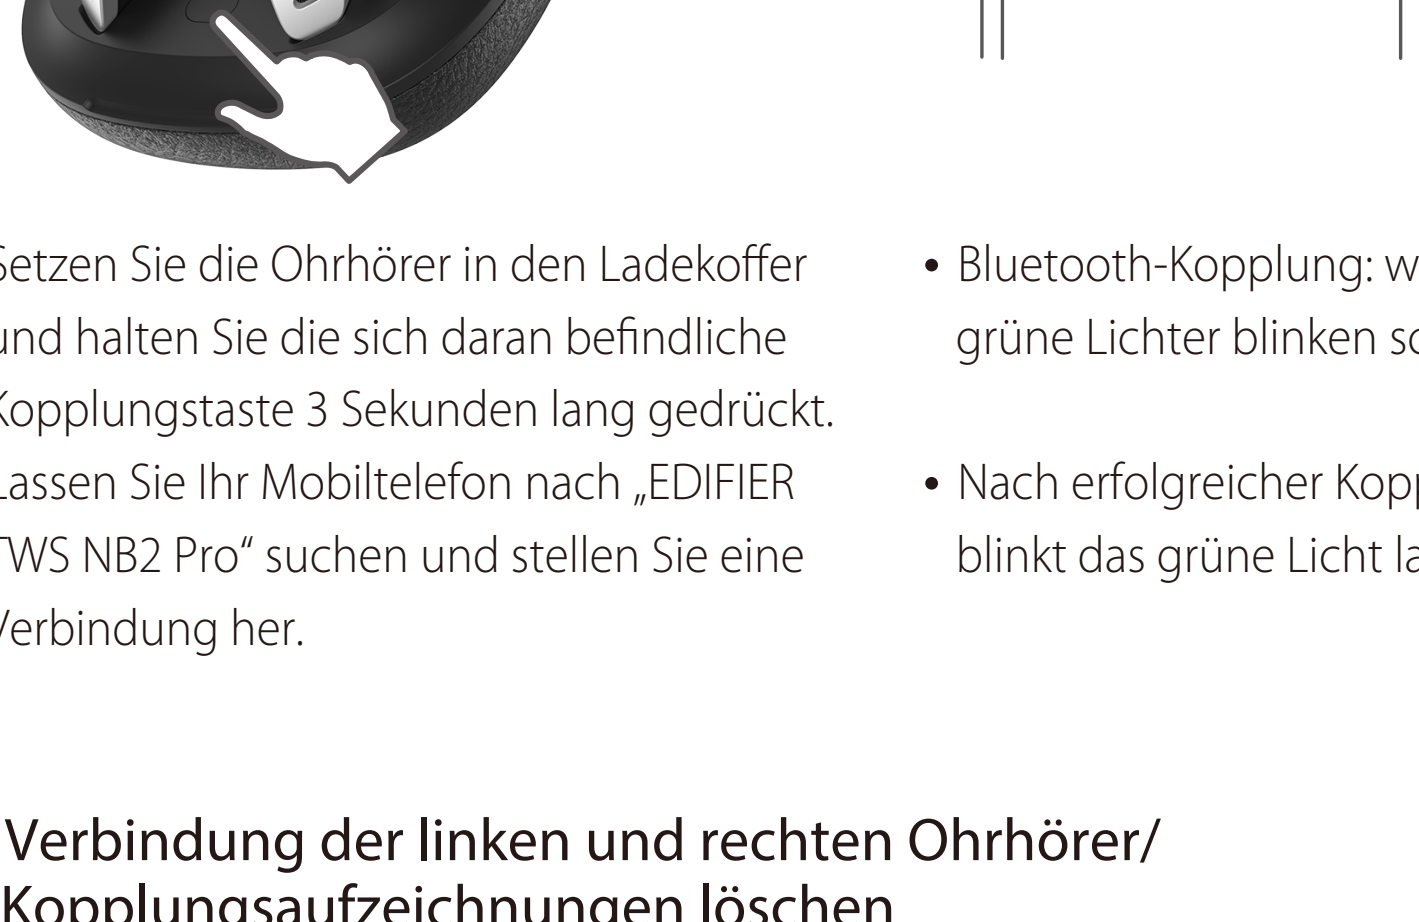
Setzen Sie die Ohrhörer in den Ladekoffer und halten Sie die sich daran befindliche Kopplungstaste 3 Sekunden lang gedrückt. Lassen Sie Ihr Mobiltelefon nach „EDIFIER TWS NB2 Pro“ suchen und stellen Sie eine Verbindung her.

• Bluetooth-Kopplung: w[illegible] grüne Lichter blinken s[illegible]

• Nach erfolgreicher Kop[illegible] blinkt das grüne Licht l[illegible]

Verbindung der linken und rechten Ohrhörer/ Kopplungsaufzeichnungen löschen